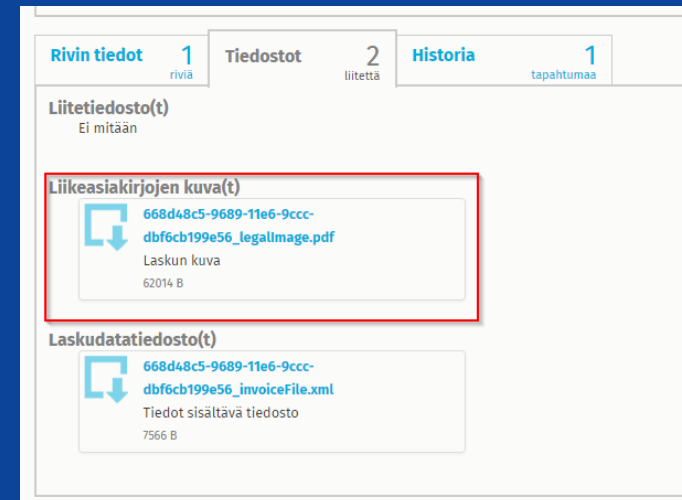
Rivin tiedot 1 riviä

Tiedostot 2 liitettä

Historia 1 tapahtumaa

Liitetiedosto(t)
Ei mitään

Liikeasiakirjojen kuva(t)

668d48c5-9689-11e6-9ccc-dbf6cb199e56_legalImage.pdf
Laskun kuva
62014 B

Laskudatatiedosto(t)

668d48c5-9689-11e6-9ccc-dbf6cb199e56_invoiceFile.xml
Tiedot sisältävä tiedosto
7566 B